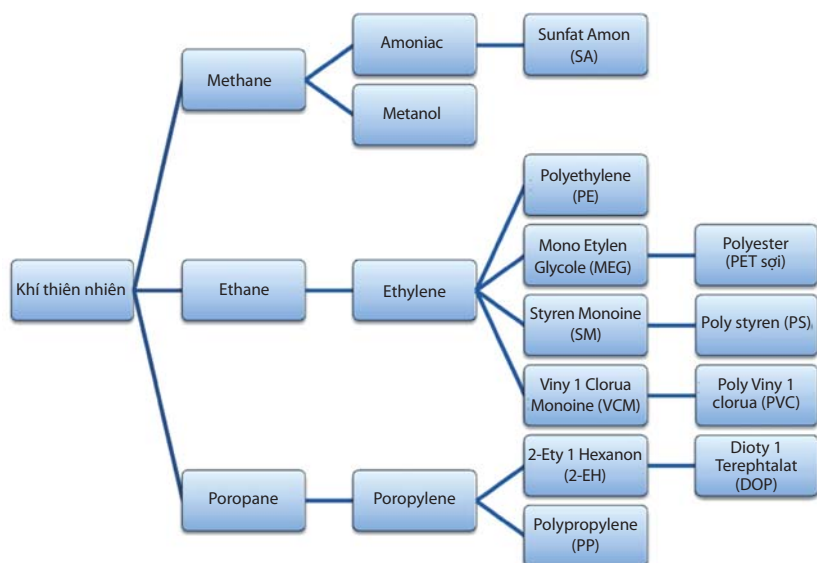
Khí thiên nhiên

Methane

Amoniac

Sunfat Amon (SA)

Metanol

Ethane

Ethylene

Polyethylene (PE)

Mono Etylen Glycole (MEG)

Polyester (PET sợi)

Styren Monoine (SM)

Poly styren (PS)

Viny 1 Clorua Monoine (VCM)

Poly Viny 1 clorua (PVC)

Poropane

Poropylene

2-Ety 1 Hexanon (2-EH)

Dioty 1 Terephtalat (DOP)

Polypropylene (PP)